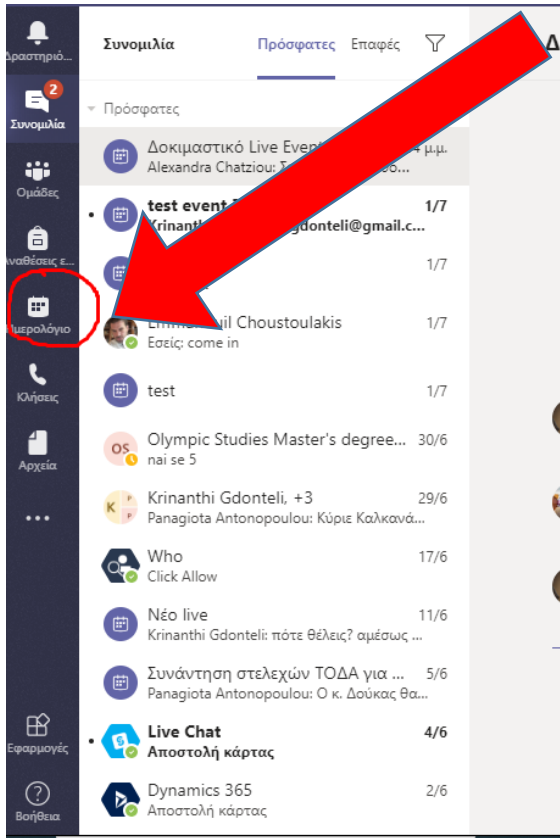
Δραστηριό...
2
Συνομιλία
Ομάδες
Αναθέσεις ε...
Ημερολόγιο
Κλήσεις
Αρχεία
...
Εφαρμογές
Βοήθεια

Συνομιλία Πρόσφατες Επαφές

Πρόσφατες

Δοκιμαστικό Live Event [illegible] 4 μ.μ.
Alexandra Chatziou: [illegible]

test event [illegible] 1/7
Krinanth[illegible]gdonteli@gmail.c...

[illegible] 1/7

Emm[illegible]il Choustoulakis 1/7
Εσείς: come in

test 1/7

OS
Olympic Studies Master's degree... 30/6
nai se 5

K P P
Krinanthi Gdonteli, +3 29/6
Panagiota Antonopoulou: Κύριε Καλκανά...

Who 17/6
Click Allow

Νέο live 11/6
Krinanthi Gdonteli: πότε θέλεις? αμέσως ...

Συνάντηση στελεχών ΤΟΔΑ για ... 5/6
Panagiota Antonopoulou: Ο κ. Δούκας θα...

Live Chat 4/6
Αποστολή κάρτας

Dynamics 365 2/6
Αποστολή κάρτας

Δ